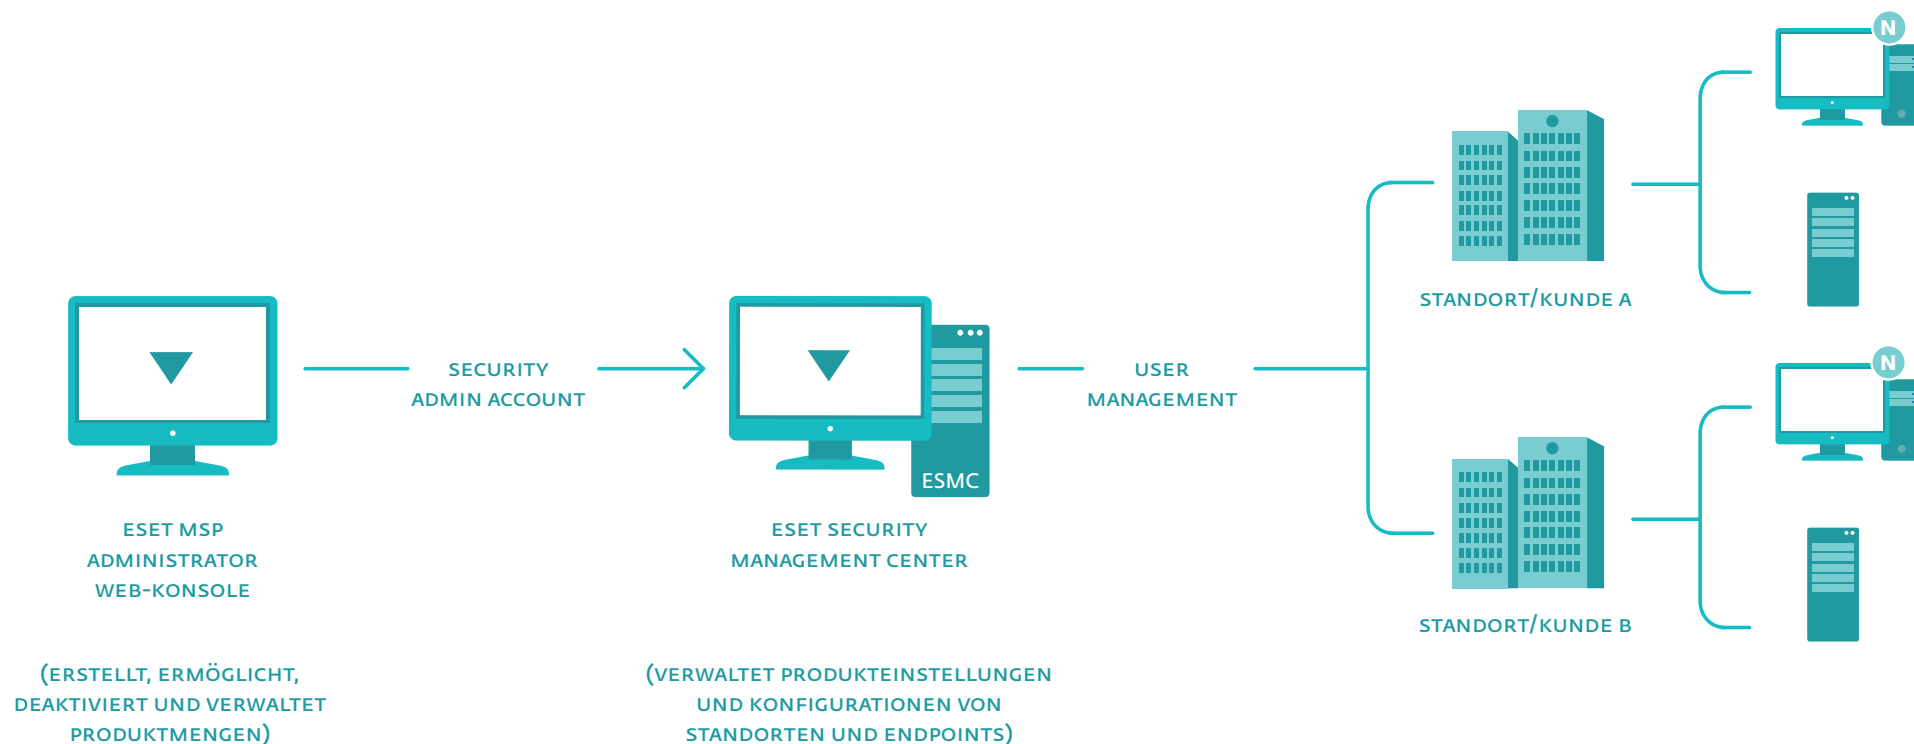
SECURITY
ADMIN ACCOUNT

USER
MANAGEMENT

N

STANDORT/KUNDE A

N

STANDORT/KUNDE B

ESMC

ESET MSP
ADMINISTRATOR
WEB-KONSOLE

ESET SECURITY
MANAGEMENT CENTER

(ERSTELLT, ERMÖGLICHT, DEAKTIVIERT UND VERWALTET PRODUKTMENGEN)

(VERWALTET PRODUKTEINSTELLUNGEN UND KONFIGURATIONEN VON STANDORTEN UND ENDPOINTS)